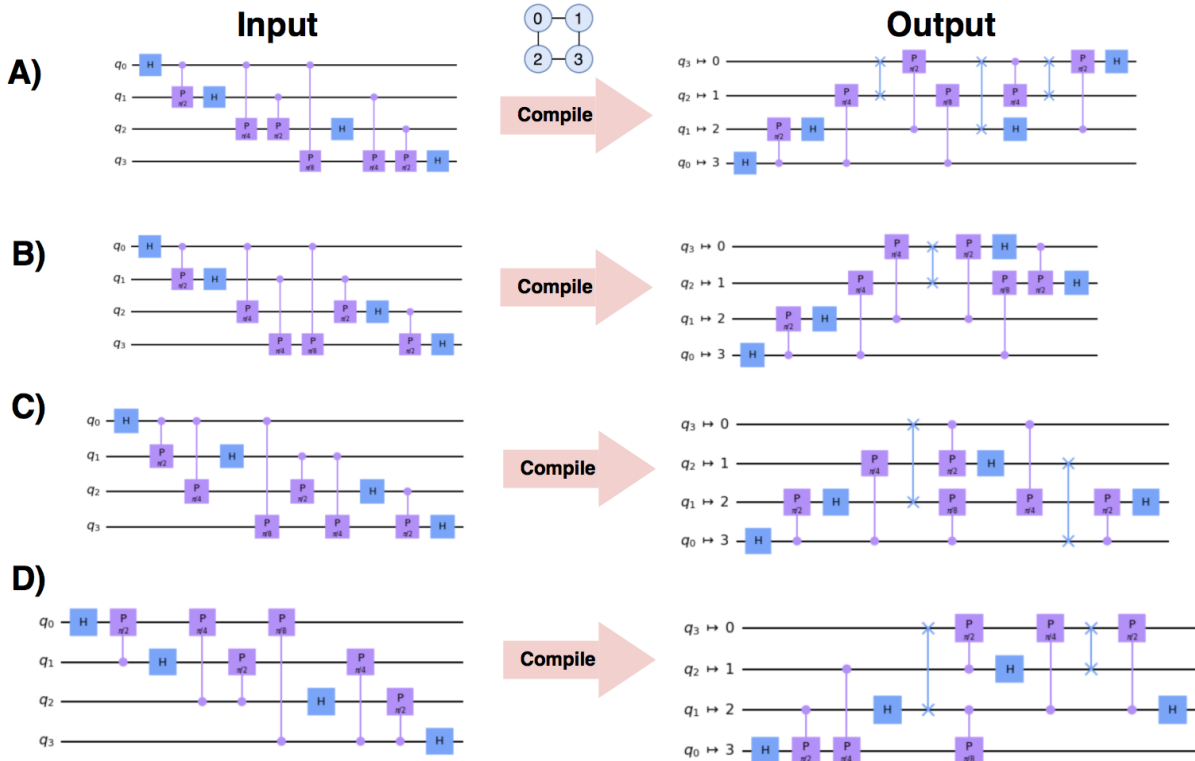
Input

Output

0 1 2 3

A)

$q_0$ H P π/2 H P π/4 P π/2 P π/8 H P π/4 P π/2 H
$q_1$
$q_2$
$q_3$

Compile

$q_3 \mapsto 0$
$q_2 \mapsto 1$
$q_1 \mapsto 2$
$q_0 \mapsto 3$
H P π/2 H P π/4 P π/2 P π/8 H P π/4 P π/2 H

B)

$q_0$ H P π/2 H P π/4 P π/4 P π/8 P π/2 H P π/2 H
$q_1$
$q_2$
$q_3$

Compile

$q_3 \mapsto 0$
$q_2 \mapsto 1$
$q_1 \mapsto 2$
$q_0 \mapsto 3$
H P π/2 H P π/4 P π/4 P π/2 H P π/8 P π/2 H

C)

$q_0$ H P π/2 P π/4 H P π/8 P π/2 P π/4 H P π/2 H
$q_1$
$q_2$
$q_3$

Compile

$q_3 \mapsto 0$
$q_2 \mapsto 1$
$q_1 \mapsto 2$
$q_0 \mapsto 3$
H P π/2 H P π/4 P π/2 P π/8 H P π/4 P π/2 H

D)

$q_0$ H P π/2 H P π/4 P π/2 P π/8 H P π/4 P π/2 H
$q_1$
$q_2$
$q_3$

Compile

$q_3 \mapsto 0$
$q_2 \mapsto 1$
$q_1 \mapsto 2$
$q_0 \mapsto 3$
H P π/2 P π/4 H P π/2 P π/8 H P π/4 P π/2 H